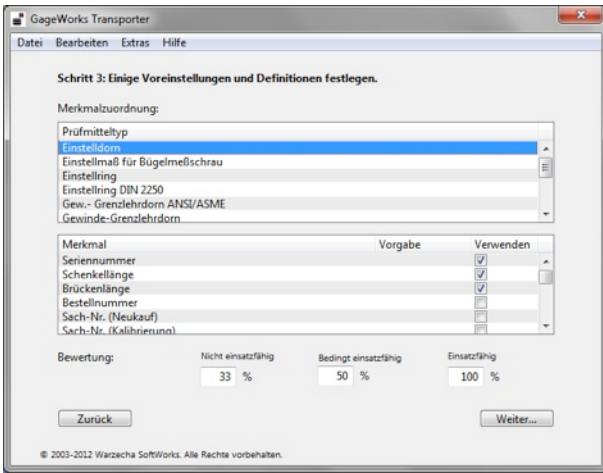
GageWorks Transporter

Datei Bearbeiten Extras Hilfe

Schritt 3: Einige Voreinstellungen und Definitionen festlegen.

Merkmalzuordnung:

Prüfmitteltyp
Einstelldorn
Einstellmaß für Bügelmeßschrau
Einstellring
Einstellring DIN 2250
Gew.- Grenzlehrdorn ANSI/ASME
Gewinde-Grenzlehrdorn

| Merkmal | Vorgabe | Verwenden |
|---|---|---|
| Seriennummer | | ☑ |
| Schenkellänge | | ☑ |
| Brückenlänge | | ☑ |
| Bestellnummer | | ☐ |
| Sach-Nr. (Neukauf) | | ☐ |
| Sach-Nr. (Kalibrierung) | | ☐ |

Bewertung: Nicht einsatzfähig 33 % Bedingt einsatzfähig 50 % Einsatzfähig 100 %

Zurück

Weiter...

© 2003-2012 Warzecha SoftWorks. Alle Rechte vorbehalten.